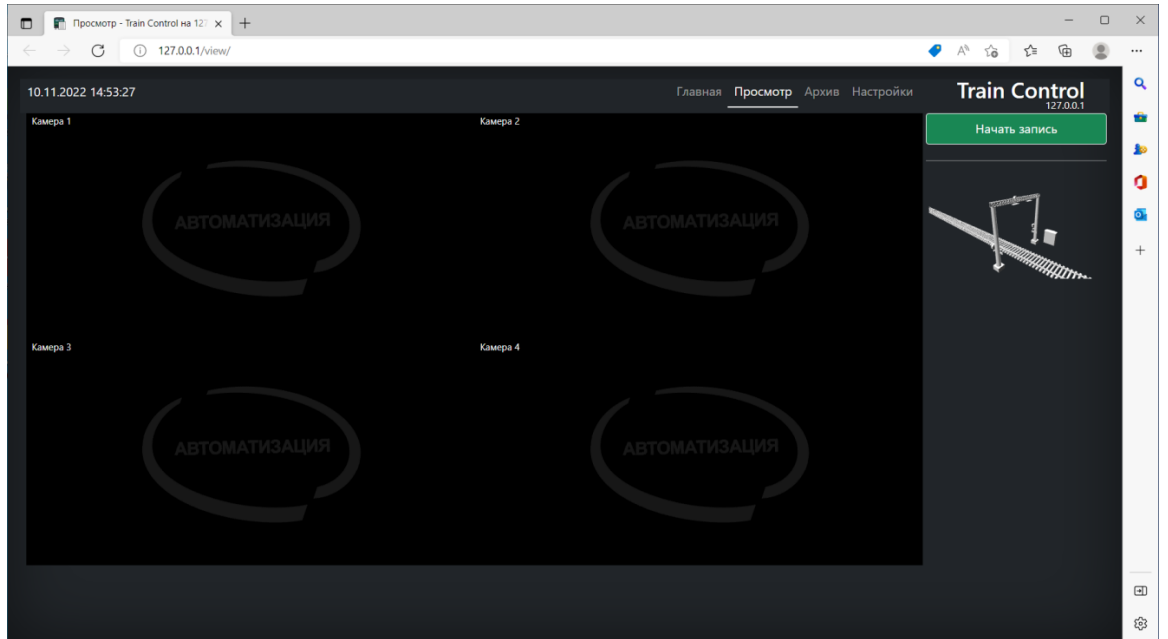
Просмотр - Train Control на 127

127.0.0.1/view/

10.11.2022 14:53:27

Главная Просмотр Архив Настройки

Train Control
127.0.0.1

Камера 1

АВТОМАТИЗАЦИЯ

Камера 2

АВТОМАТИЗАЦИЯ

Начать запись

Камера 3

АВТОМАТИЗАЦИЯ

Камера 4

АВТОМАТИЗАЦИЯ